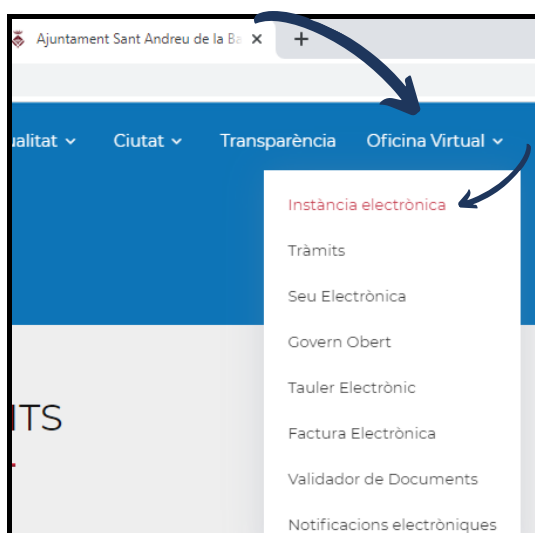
Ajuntament Sant Andreu de la Ba ×
+

ualitat ⌄   Ciutat ⌄   Transparència   Oficina Virtual ⌄

Instància electrònica
Tràmits
Seu Electrònica
Govern Obert
Tauler Electrònic
Factura Electrònica
Validador de Documents
Notificacions electròniques

ITS